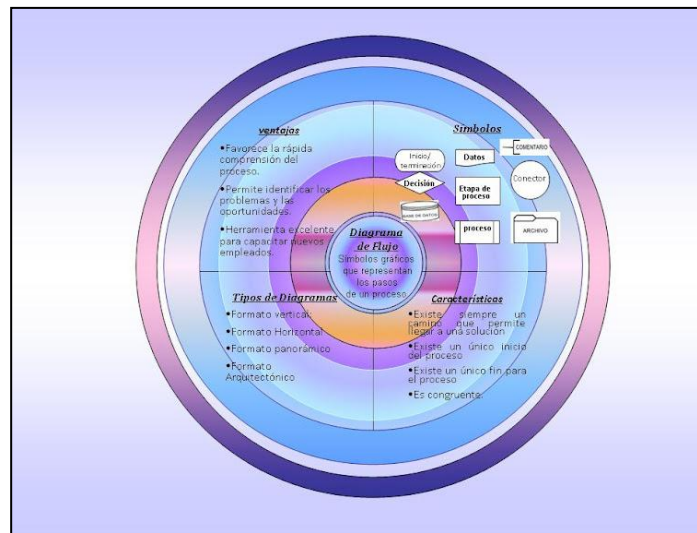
ventajas

•Favorece la rápida comprensión del proceso.

•Permite identificar los problemas y las oportunidades.

•Herramienta excelente para capacitar nuevos empleados.

Símbolos

Inicio/ terminación

Datos

COMENTARIO

Decisión

Etapa de proceso

Conector

BASE DE DATOS

proceso

ARCHIVO

Diagrama de Flujo

Símbolos gráficos que representan los pasos de un proceso

Tipos de Diagramas

•Formato vertical

•Formato Horizontal

•Formato panorámico

•Formato Arquitectónico

Características

•Existe siempre un camino que permite llegar a una solución

•Existe un único inicio del proceso

•Existe un único fin para el proceso

•Es congruente